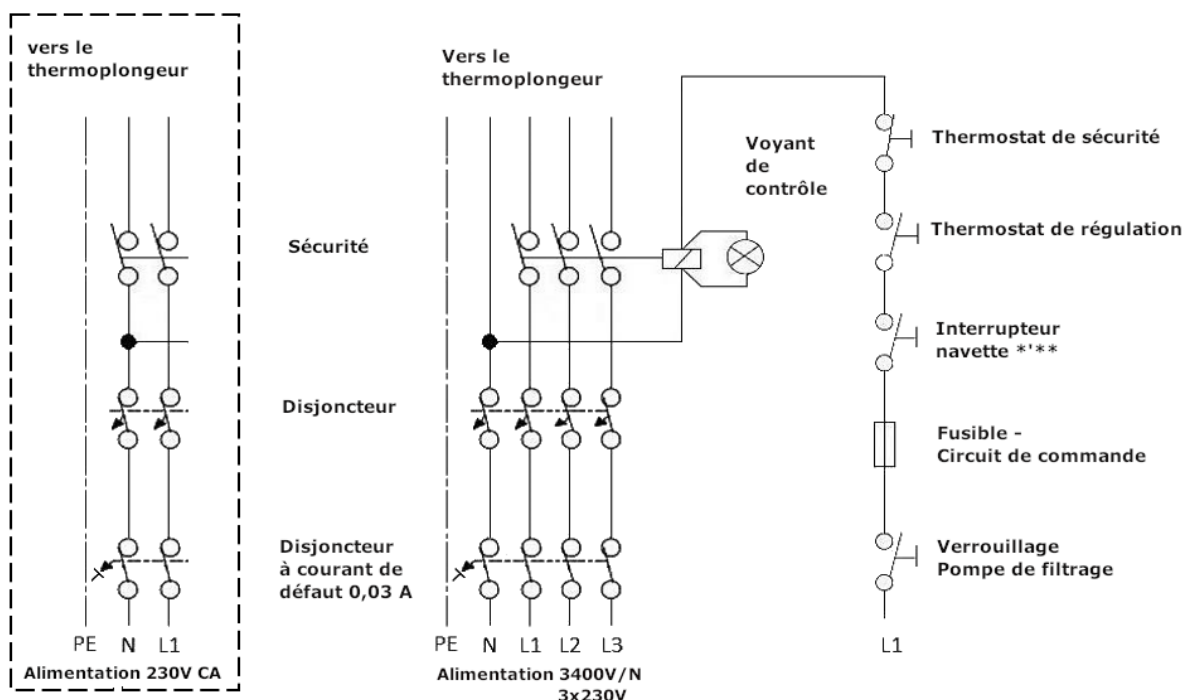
vers le thermoplongeur

PE N L1

Alimentation 230V CA

Sécurité

Disjoncteur

Disjoncteur à courant de défaut 0,03 A

Vers le thermoplongeur

Voyant de contrôle

PE N L1 L2 L3

Alimentation 3400V/N 3x230V

Thermostat de sécurité

Thermostat de régulation

Interrupteur navette *'**

Fusible - Circuit de commande

Verrouillage Pompe de filtrage

L1